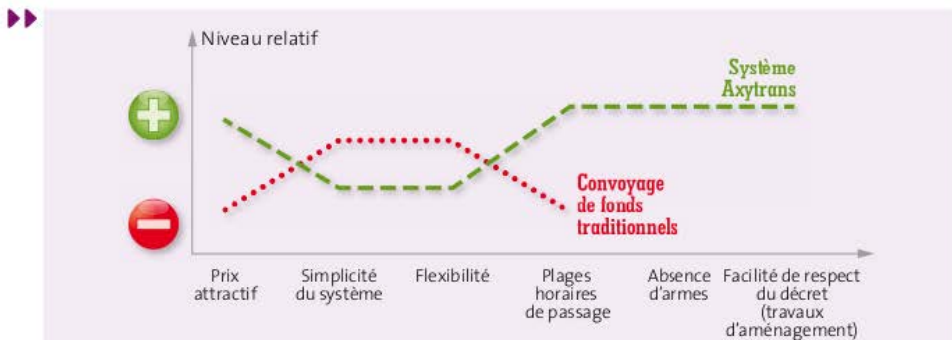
Niveau relatif

Système Axytrans

Convoyage de fonds traditionnels

Prix attractif

Simplicité du système

Flexibilité

Plages horaires de passage

Absence d'armes

Facilité de respect du décret (travaux d'aménagement)